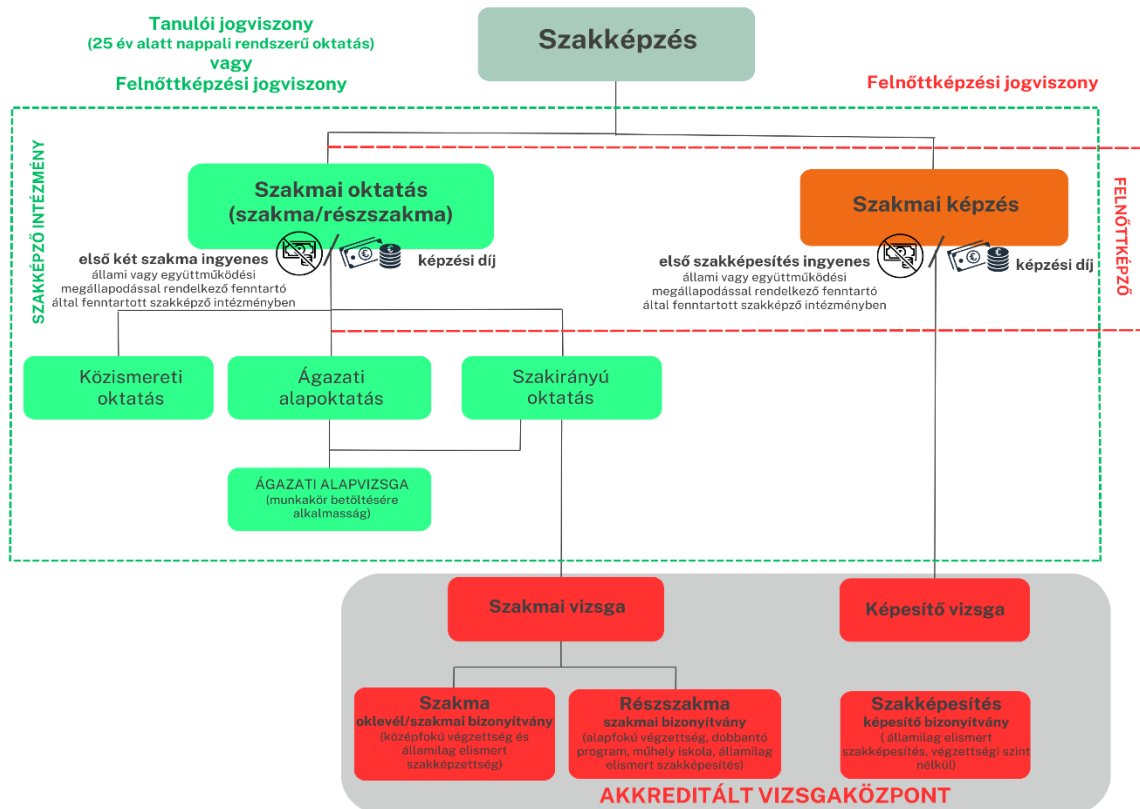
Tanulói jogviszony
(25 év alatt nappali rendszerű oktatás)
vagy
Felnőttképzési jogviszony

Szakképzés

Felnőttképzési jogviszony

SZAKKÉPZŐ INTÉZMÉNY

FELNŐTTKÉPZŐ

Szakmai oktatás
(szakma/részszakma)

első két szakma ingyenes
állami vagy együttműködési megállapodással rendelkező fenntartó által fenntartott szakképző intézményben

képzési díj

Szakmai képzés

első szakképesítés ingyenes
állami vagy együttműködési megállapodással rendelkező fenntartó által fenntartott szakképző intézményben

képzési díj

Közismereti oktatás

Ágazati alapoktatás

Szakirányú oktatás

ÁGAZATI ALAPVIZSGA
(munkakör betöltésére alkalmasság)

Szakmai vizsga

Képesítő vizsga

Szakma
oklevél/szakmai bizonyítvány
(középfokú végzettség és államilag elismert szakképzettség)

Részszakma
szakmai bizonyítvány
(alapfokú végzettség, dobbantó program, műhely iskola, államilag elismert szakképesítés)

Szakképesítés
képesítő bizonyítvány
( államilag elismert szakképesítés, végzettségi szint nélkül)

AKKREDITÁLT VIZSGAKÖZPONT